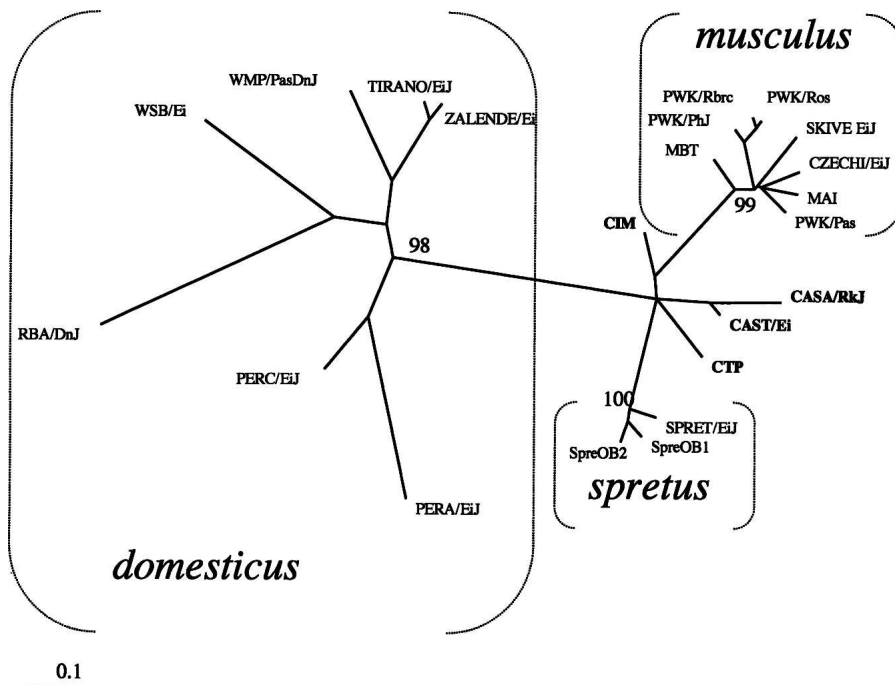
musculus

PWK/Rbrc
PWK/Ros
PWK/PhJ
SKIVE EiJ
MBT
CZECHI/EiJ
MAI
99
PWK/Pas

WMP/PasDnJ
TIRANO/EiJ
ZALENDE/Ei
WSB/Ei

98

CIM

CASA/RkJ
CAST/Ei

RBA/DnJ

CTP

PERC/EiJ

100
SPRET/EiJ
SpreOB1
SpreOB2

spretus

PERA/EiJ

domesticus

0.1